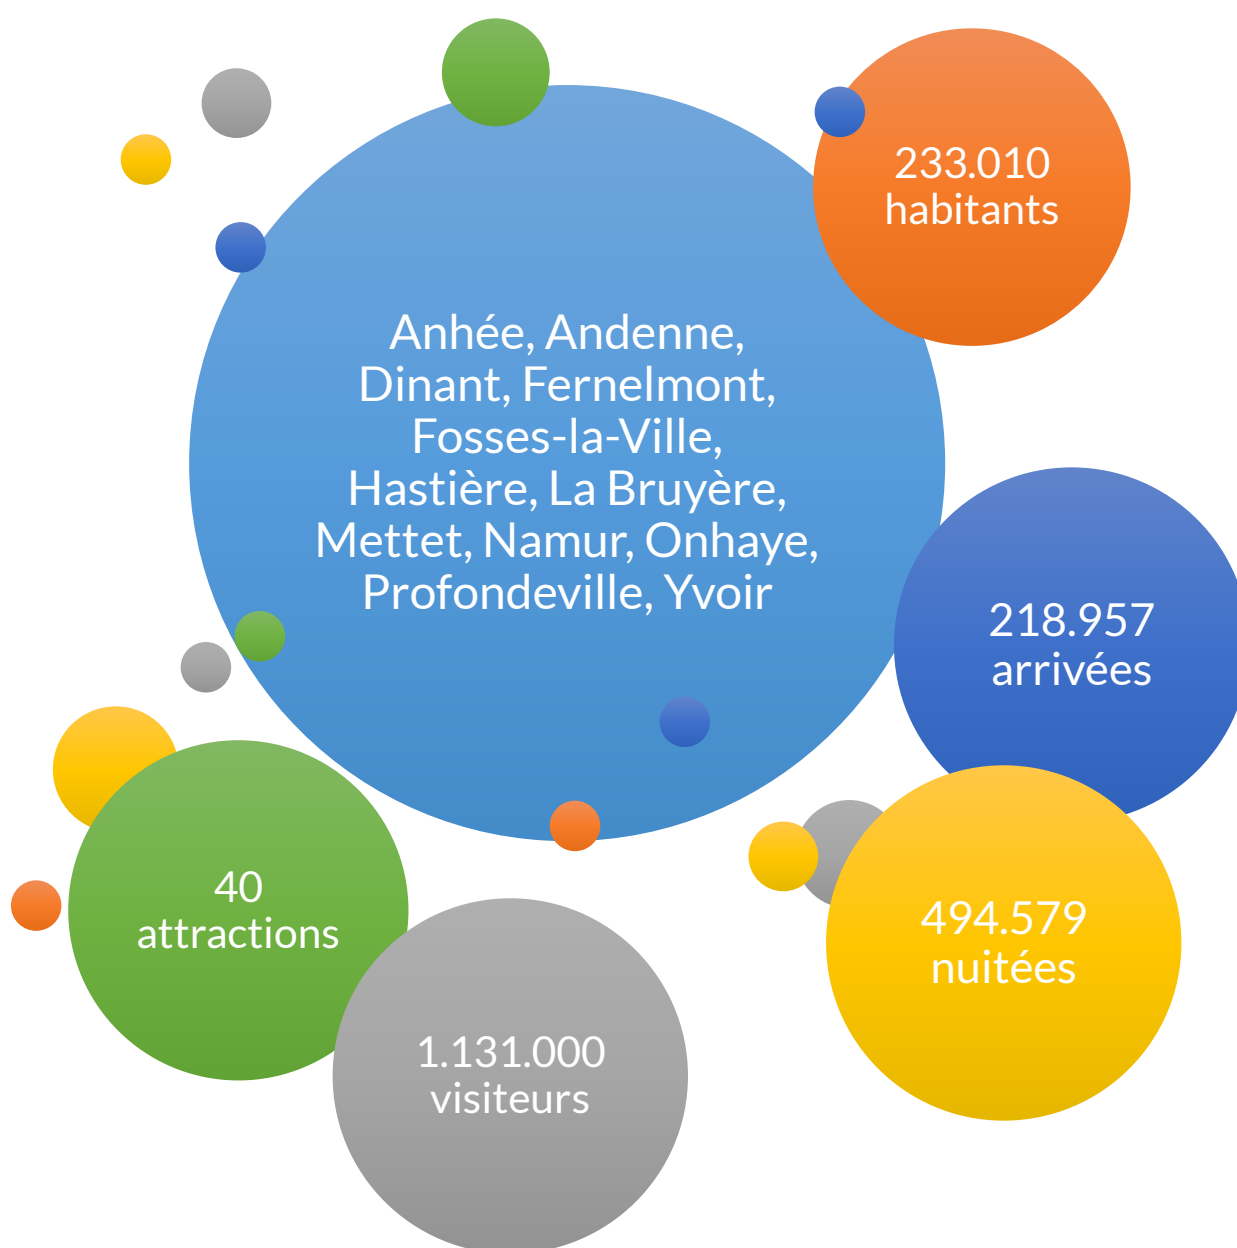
Anhée, Andenne, Dinant, Fernelmont, Fosses-la-Ville, Hastière, La Bruyère, Mettet, Namur, Onhaye, Profondeville, Yvoir

233.010 habitants

218.957 arrivées

494.579 nuitées

40 attractions

1.131.000 visiteurs